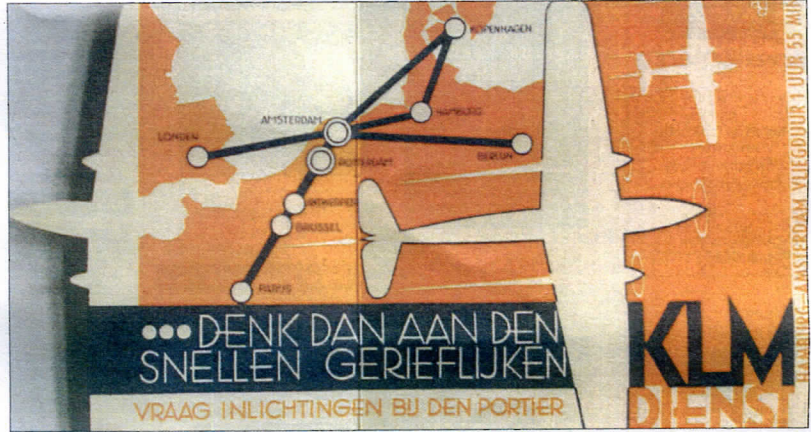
KOPENHAGEN
AMSTERDAM
LONDEN
HAMBURG
BERLIJN
ROTTERDAM
ANTWERPEN
BRUSSEL
PARIJS

HAMBURG – AMSTERDAM VLIEGDUUR 1 UUR 55 MIN

••• DENK DAN AAN DEN SNELLEN GERIEFLIJKEN

KLM DIENST

VRAAG INLICHTINGEN BIJ DEN PORTIER